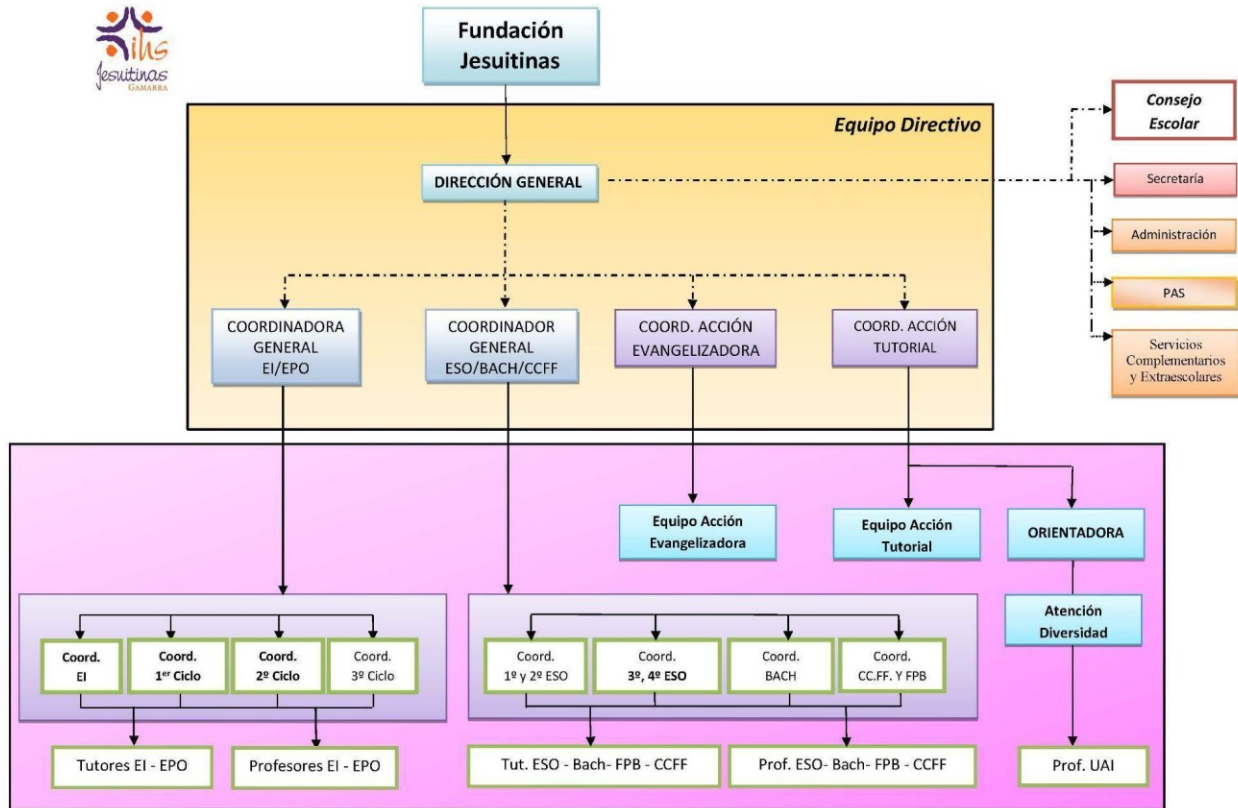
ihs
Jesuitinas
GAMARRA

Fundación Jesuitinas

Equipo Directivo

DIRECCIÓN GENERAL

Consejo Escolar

Secretaría

Administración

PAS

Servicios Complementarios y Extraescolares

COORDINADORA GENERAL EI/EPO

COORDINADOR GENERAL ESO/BACH/CCFF

COORD. ACCIÓN EVANGELIZADORA

COORD. ACCIÓN TUTORIAL

Equipo Acción Evangelizadora

Equipo Acción Tutorial

ORIENTADORA

Atención Diversidad

Coord. EI

Coord. 1$^{er}$ Ciclo

Coord. 2º Ciclo

Coord. 3º Ciclo

Coord. 1º y 2º ESO

Coord. 3º, 4º ESO

Coord. BACH

Coord. CC.FF. Y FPB

Tutores EI - EPO

Profesores EI - EPO

Tut. ESO - Bach- FPB - CCFF

Prof. ESO- Bach- FPB - CCFF

Prof. UAI